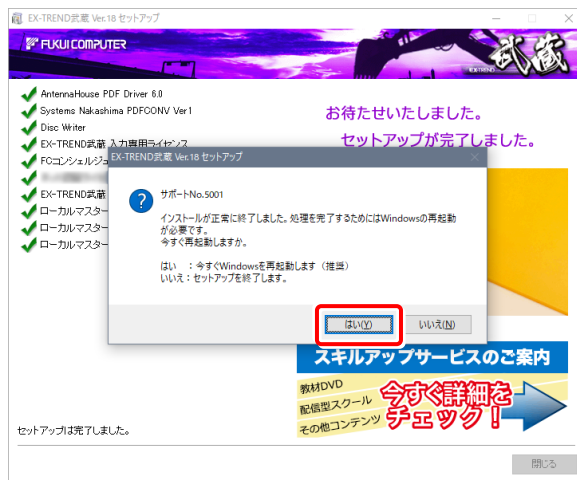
EX-TREND武蔵 Ver.18 セットアップ

FUKUI COMPUTER

武蔵

EX-TREND

AntennaHouse PDF Driver 6.0
Systems Nakashima PDFCONV Ver1
Disc Writer
EX-TREND武蔵 入力専用ライセンス
FCコンシェルジュ
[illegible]
EX-TREND武蔵
ローカルマスター
ローカルマスター
ローカルマスター

お待たせいたしました。
セットアップが完了しました。

EX-TREND武蔵 Ver.18 セットアップ

サポートNo.5001

インストールが正常に終了しました。処理を完了するためにはWindowsの再起動が必要です。
今すぐ再起動しますか。

はい　：今すぐWindowsを再起動します（推奨）
いいえ：セットアップを終了します。

はい(Y)
いいえ(N)

スキルアップサービスのご案内
教材DVD
配信型スクール
その他コンテンツ
今すぐ詳細をチェック！

セットアップは完了しました。

閉じる